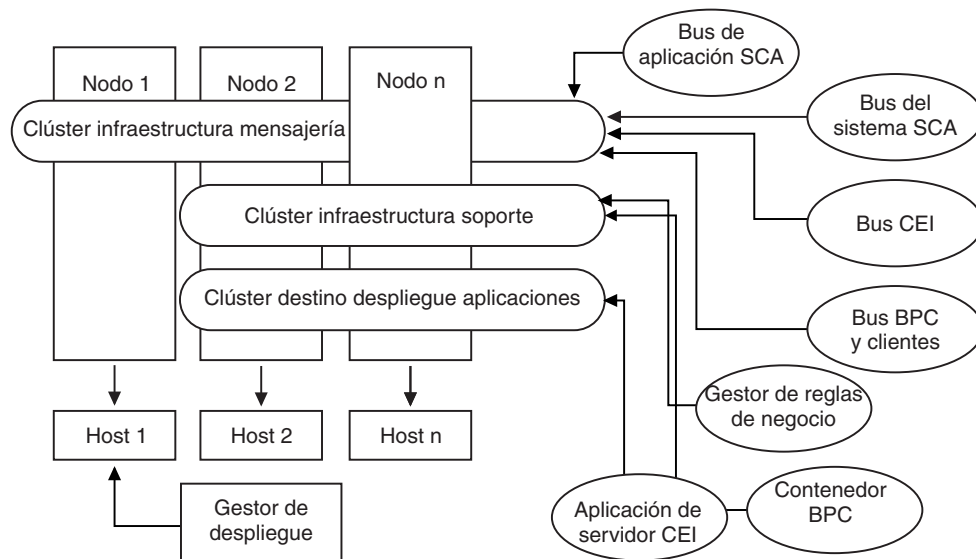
Nodo 1

Nodo 2

Nodo n

Bus de aplicación SCA

Clúster infraestructura mensajería

Bus del sistema SCA

Clúster infraestructura soporte

Bus CEI

Clúster destino despliegue aplicaciones

Bus BPC y clientes

Gestor de reglas de negocio

Host 1

Host 2

Host n

Gestor de despliegue

Aplicación de servidor CEI

Contenedor BPC